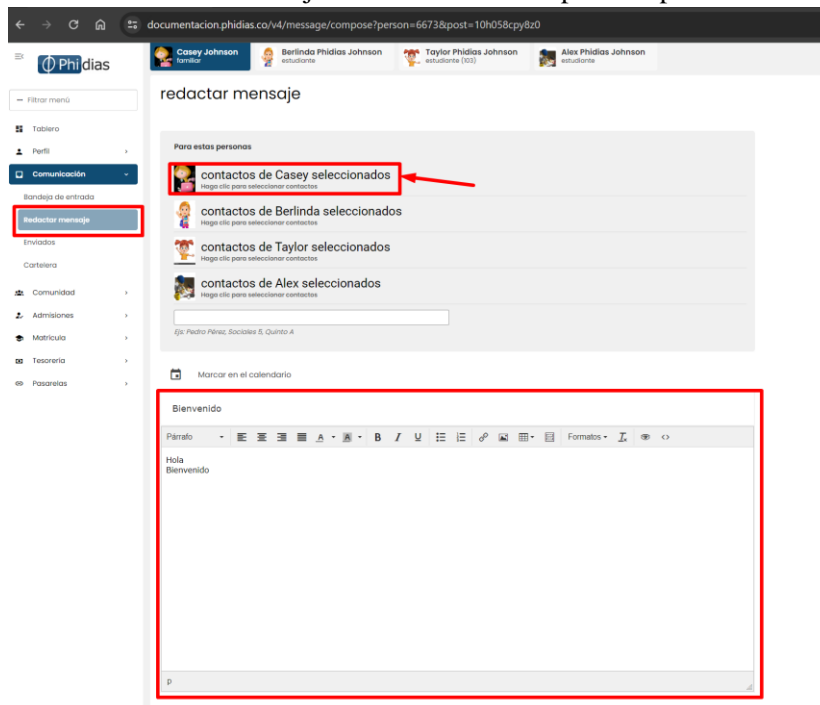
documentacion.phidias.co/v4/message/compose?person=6673&post=10h058cpy8z0

Phidias

Casey Johnson
familiar

Berlinda Phidias Johnson
estudiante

Taylor Phidias Johnson
estudiante (103)

Alex Phidias Johnson
estudiante

— Filtrar menú

Tablero

Perfil

Comunicación

Bandeja de entrada

Redactar mensaje

Enviados

Cartelera

Comunidad

Admisiones

Matrícula

Tesorería

Pasarelas

redactar mensaje

Para estas personas

contactos de Casey seleccionados
Haga clic para seleccionar contactos

contactos de Berlinda seleccionados
Haga clic para seleccionar contactos

contactos de Taylor seleccionados
Haga clic para seleccionar contactos

contactos de Alex seleccionados
Haga clic para seleccionar contactos

Ej: Pedro Pérez, Sociales 5, Quinto A

Marcar en el calendario

Bienvenido

Párrafo Formatos

Hola
Bienvenido

p